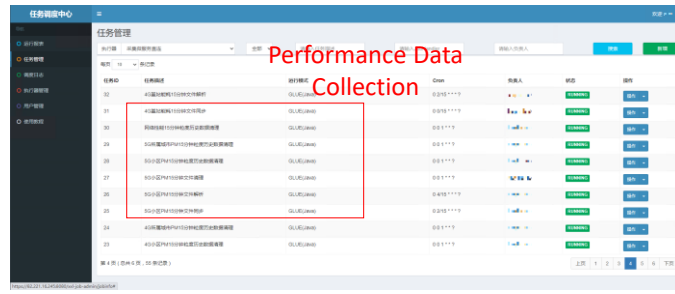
任务调度中心

欢迎 ▾

任务管理

执行器 | 请选择执行器

Performance Data Collection

搜索

新增

每页 10 条记录

| 任务ID | 任务描述 | 运行模式 | Cron | 负责人 | 状态 | 操作 |
|---|---|---|---|---|---|---|
| 32 | 4G基站级PM15分钟文件解析 | GLUE(Java) | 0 0/15 * * * ? | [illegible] | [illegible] | 操作 |
| 31 | 4G基站PM15分钟文件同步 | GLUE(Java) | 0 0/15 * * * ? | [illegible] | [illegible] | 操作 |
| 30 | 网络指标15分钟性能历史数据清理 | GLUE(Java) | 0 0 1 * * ? | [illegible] | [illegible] | 操作 |
| 29 | 5G网元级PM15分钟性能历史数据清理 | GLUE(Java) | 0 0 1 * * ? | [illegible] | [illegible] | 操作 |
| 28 | 5G小区PM15分钟性能历史数据清理 | GLUE(Java) | 0 0 1 * * ? | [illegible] | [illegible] | 操作 |
| 27 | 5G小区PM15分钟文件清理 | GLUE(Java) | 0 0 1 * * ? | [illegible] | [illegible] | 操作 |
| 26 | 5G小区PM15分钟文件解析 | GLUE(Java) | 0 4/15 * * * ? | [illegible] | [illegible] | 操作 |
| 25 | 5G小区PM15分钟文件同步 | GLUE(Java) | 0 0/15 * * * ? | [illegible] | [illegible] | 操作 |
| 24 | 4G网元级PM15分钟性能历史数据清理 | GLUE(Java) | 0 0 1 * * ? | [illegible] | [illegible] | 操作 |
| 23 | 4G小区PM15分钟性能历史数据清理 | GLUE(Java) | 0 0 1 * * ? | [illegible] | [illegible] | 操作 |

第 4 页 ( 总共 6 页，55 条记录 )

上页 1 2 3 4 5 6 下页

https://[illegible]/xxl-job-admin/jobinfo#